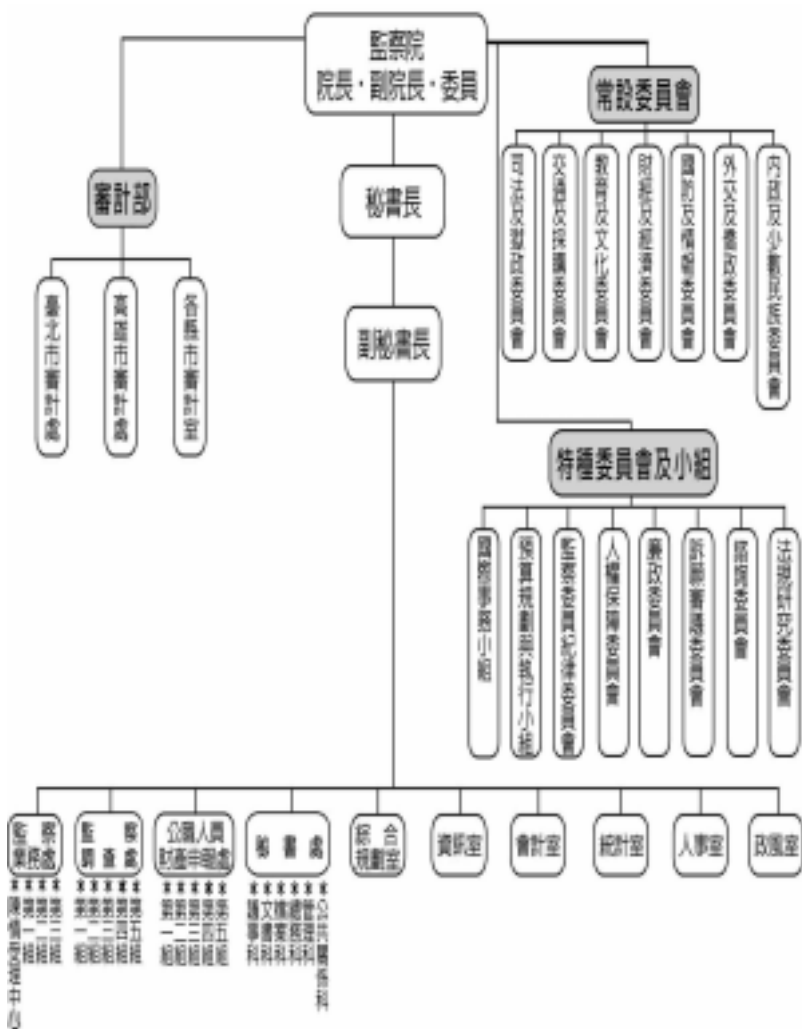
監察院
院長・副院長・委員

審計部

臺北市審計處

高雄市審計處

各縣市審計室

秘書長

副秘書長

常設委員會

司法及獄政委員會

交通及採購委員會

教育及文化委員會

財政及經濟委員會

國防及情報委員會

外交及僑政委員會

內政及少數民族委員會

特種委員會及小組

國際事務小組

預算規劃與執行小組

監察委員紀律委員會

人權保障委員會

廉政委員會

訴願審議委員會

諮詢委員會

法規研究委員會

監察業務處
＊第一組
＊第二組
＊第三組
＊陳情受理中心

監察調查處
＊第一組
＊第二組
＊第三組
＊第四組
＊第五組

公職人員財產申報處
＊第一組
＊第二組
＊第三組
＊第四組
＊第五組

秘書處
＊文書科
＊議事科
＊檔案科
＊總務科
＊出納科
＊公共關係科

綜合規劃室

資訊室

會計室

統計室

人事室

政風室